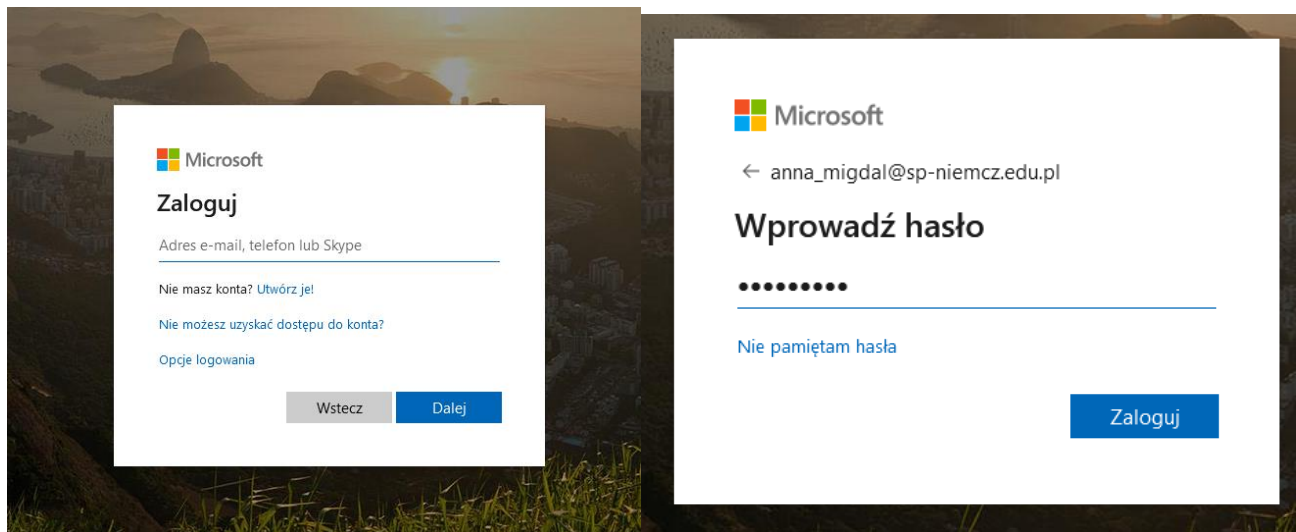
Microsoft

Zaloguj

Adres e-mail, telefon lub Skype

Nie masz konta? Utwórz je!

Nie możesz uzyskać dostępu do konta?

Opcje logowania

Wstecz Dalej

Microsoft

← anna_migdal@sp-niemcz.edu.pl

Wprowadź hasło

•••••••••

Nie pamiętam hasła

Zaloguj